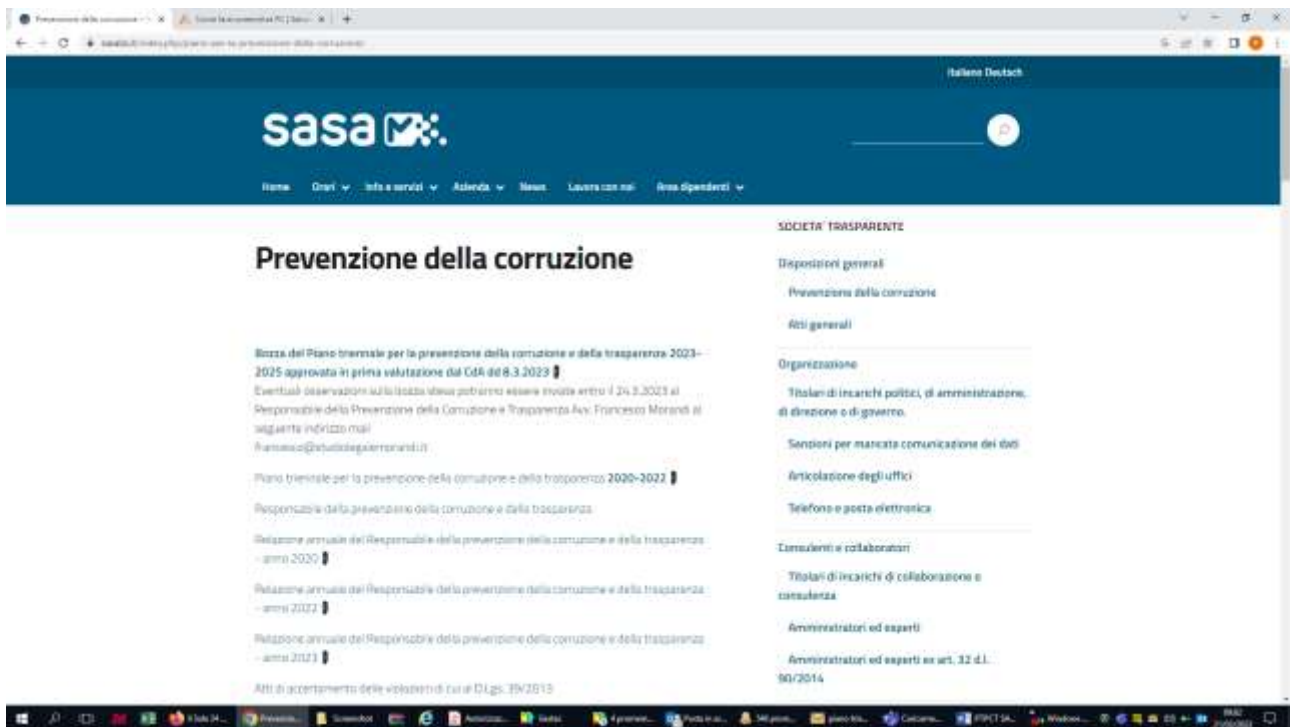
Italiano Deutsch

sasa

Home Orari Info e servizi Azienda News Lavora con noi Area dipendenti

Prevenzione della corruzione

Bozza del Piano triennale per la prevenzione della corruzione e della trasparenza 2023-2025 approvata in prima valutazione dal CdA del 8.3.2023
Eventuali osservazioni sulla bozza stessa potranno essere inviate entro il 24.3.2023 al Responsabile della Prevenzione della Corruzione e Trasparenza Avv. Francesco Morandi al seguente indirizzo mail
francesco@studiolegalemorandi.it

Piano triennale per la prevenzione della corruzione e della trasparenza 2020-2022

Responsabile della prevenzione della corruzione e della trasparenza

Relazione annuale del Responsabile della prevenzione della corruzione e della trasparenza - anno 2020

Relazione annuale del Responsabile della prevenzione della corruzione e della trasparenza - anno 2022

Relazione annuale del Responsabile della prevenzione della corruzione e della trasparenza - anno 2021

Atti di accertamento delle violazioni di cui al D.Lgs. 39/2013

SOCIETA' TRASPARENTE

Disposizioni generali

Prevenzione della corruzione

Atti generali

Organizzazione

Titolari di incarichi politici, di amministrazione, di direzione o di governo.

Sanzioni per mancata comunicazione dei dati

Articolazione degli uffici

Telefono e posta elettronica

Consulenti e collaboratori

Titolari di incarichi di collaborazione o consulenza

Amministratori ed esperti

Amministratori ed esperti ex art. 32 d.l. 90/2014